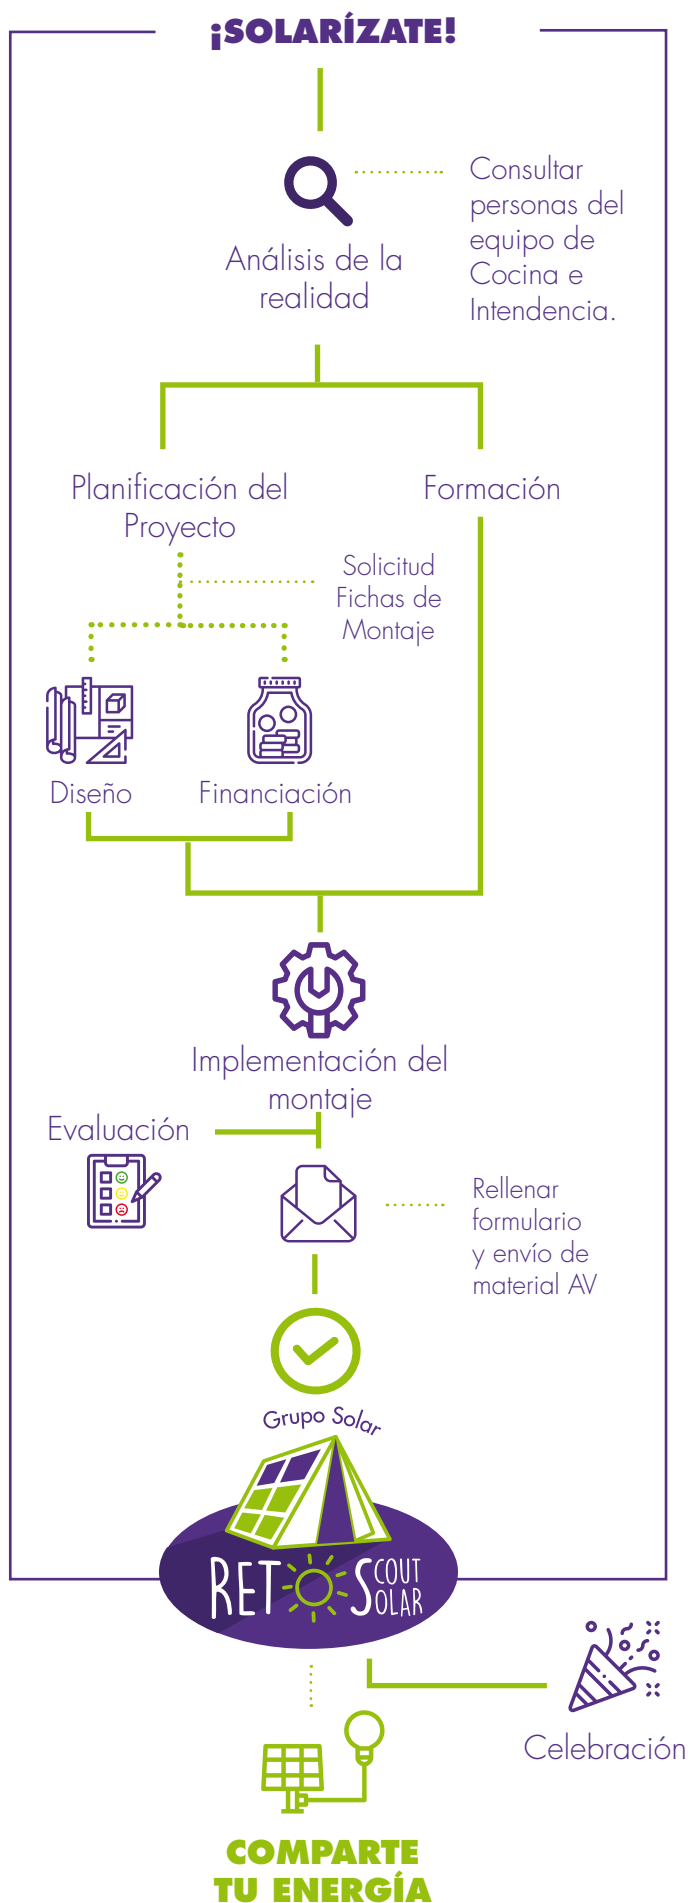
¡SOLARÍZATE!

Análisis de la realidad

Consultar personas del equipo de Cocina e Intendencia.

Planificación del Proyecto

Formación

Solicitud Fichas de Montaje

Diseño

Financiación

Implementación del montaje

Evaluación

Rellenar formulario y envío de material AV

Grupo Solar

RET SCOUT SOLAR

Celebración

COMPARTE TU ENERGÍA